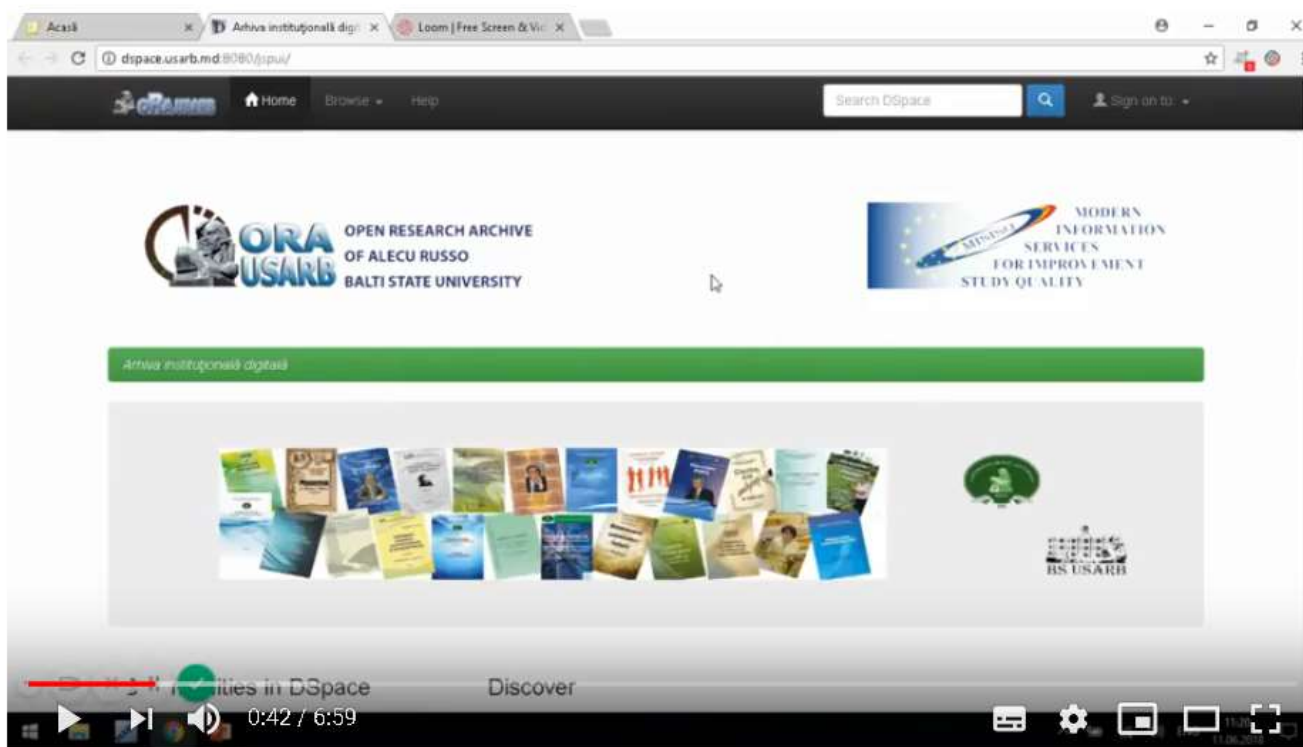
Acasă
Arhiva instituțională digi
Loom | Free Screen & Vi
dspace.usarb.md:8080/jspui/

Home Browse Help
Search DSpace
Sign on to:

ORA USARB OPEN RESEARCH ARCHIVE OF ALECU RUSSO BALTI STATE UNIVERSITY

MINISQ MODERN INFORMATION SERVICES FOR IMPROVEMENT STUDY QUALITY

Arhiva instituțională digitală

BS USARB

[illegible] ities in DSpace
Discover

0:42 / 6:59